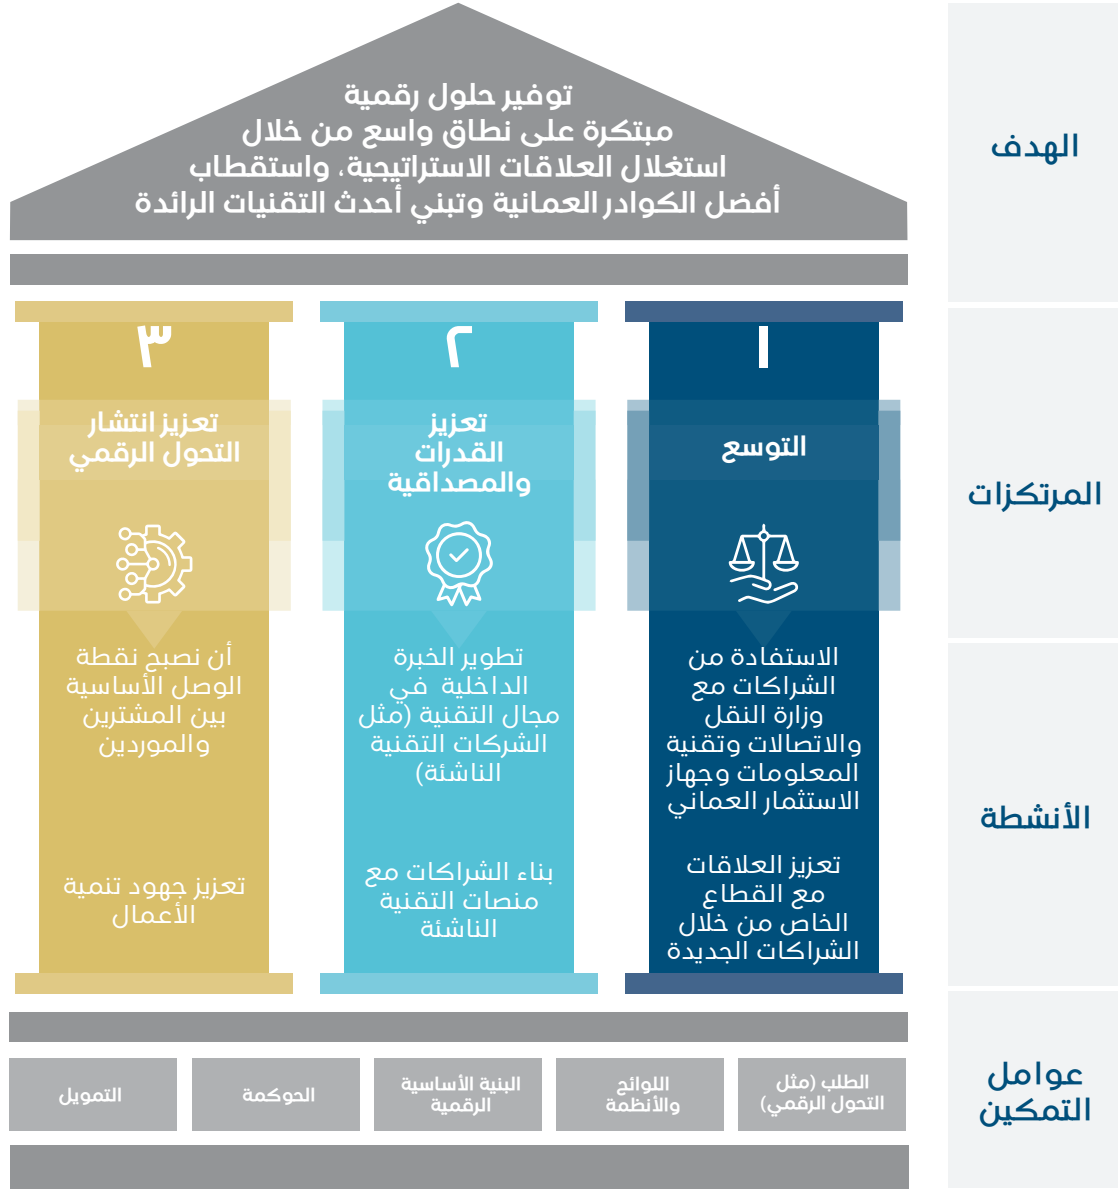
الهدف

توفير حلول رقمية مبتكرة على نطاق واسع من خلال استغلال العلاقات الاستراتيجية، واستقطاب أفضل الكوادر العمانية وتبني أحدث التقنيات الرائدة

المرتكزات

١
التوسع

٢
تعزيز القدرات والمصداقية

٣
تعزيز انتشار التحول الرقمي

الأنشطة

الاستفادة من الشراكات مع وزارة النقل والاتصالات وتقنية المعلومات وجهاز الاستثمار العماني

تعزيز العلاقات مع القطاع الخاص من خلال الشراكات الجديدة

تطوير الخبرة الداخلية في مجال التقنية (مثل الشركات التقنية الناشئة)

بناء الشراكات مع منصات التقنية الناشئة

أن نصبح نقطة الوصل الأساسية بين المشترين والموردين

تعزيز جهود تنمية الأعمال

عوامل التمكين

الطلب (مثل التحول الرقمي)

اللوائح والأنظمة

البنية الأساسية الرقمية

الحوكمة

التمويل